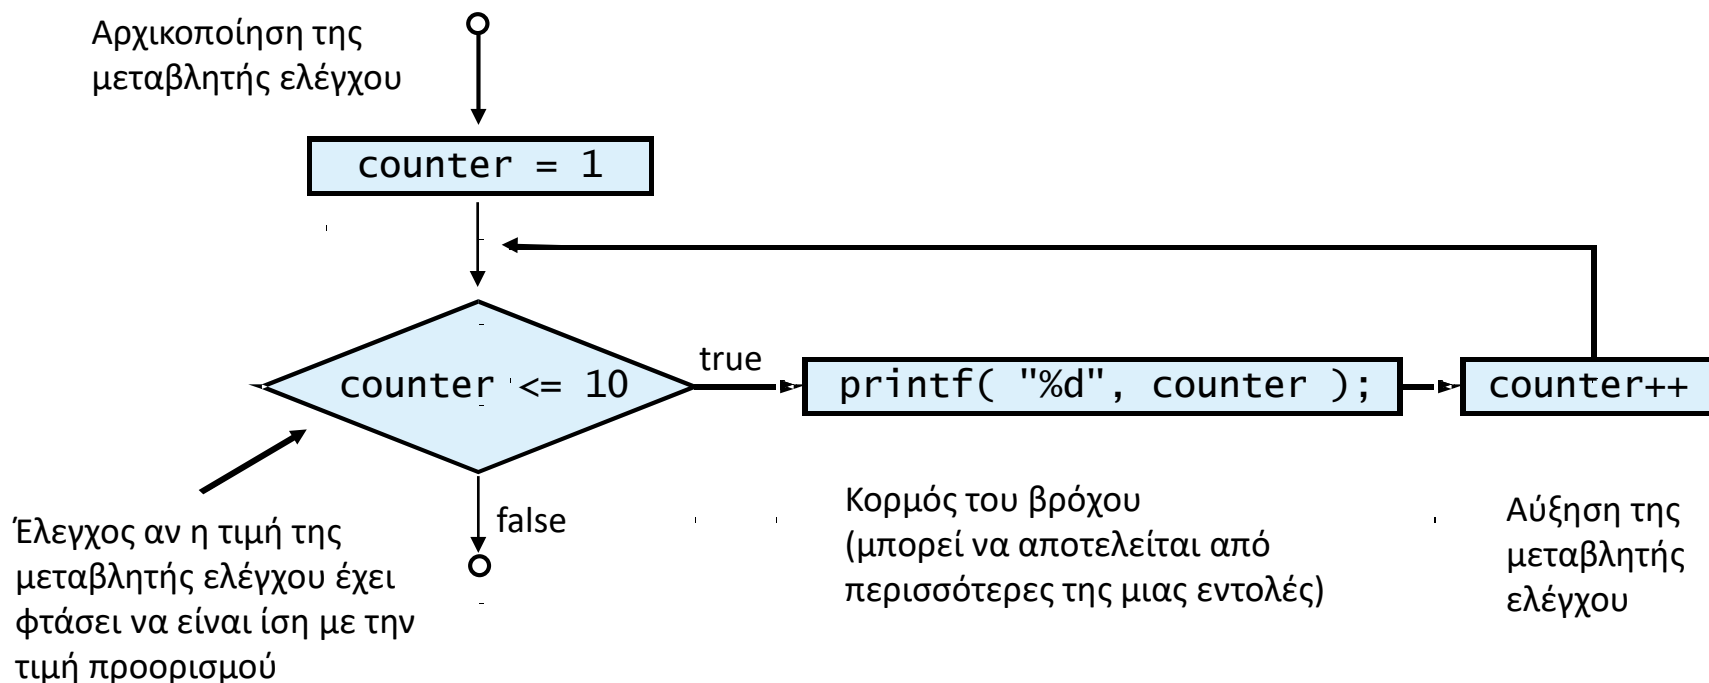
Αρχικοποίηση της μεταβλητής ελέγχου

counter = 1

counter <= 10

true

printf( "%d", counter );

counter++

false

Έλεγχος αν η τιμή της μεταβλητής ελέγχου έχει φτάσει να είναι ίση με την τιμή προορισμού

Κορμός του βρόχου (μπορεί να αποτελείται από περισσότερες της μιας εντολές)

Αύξηση της μεταβλητής ελέγχου